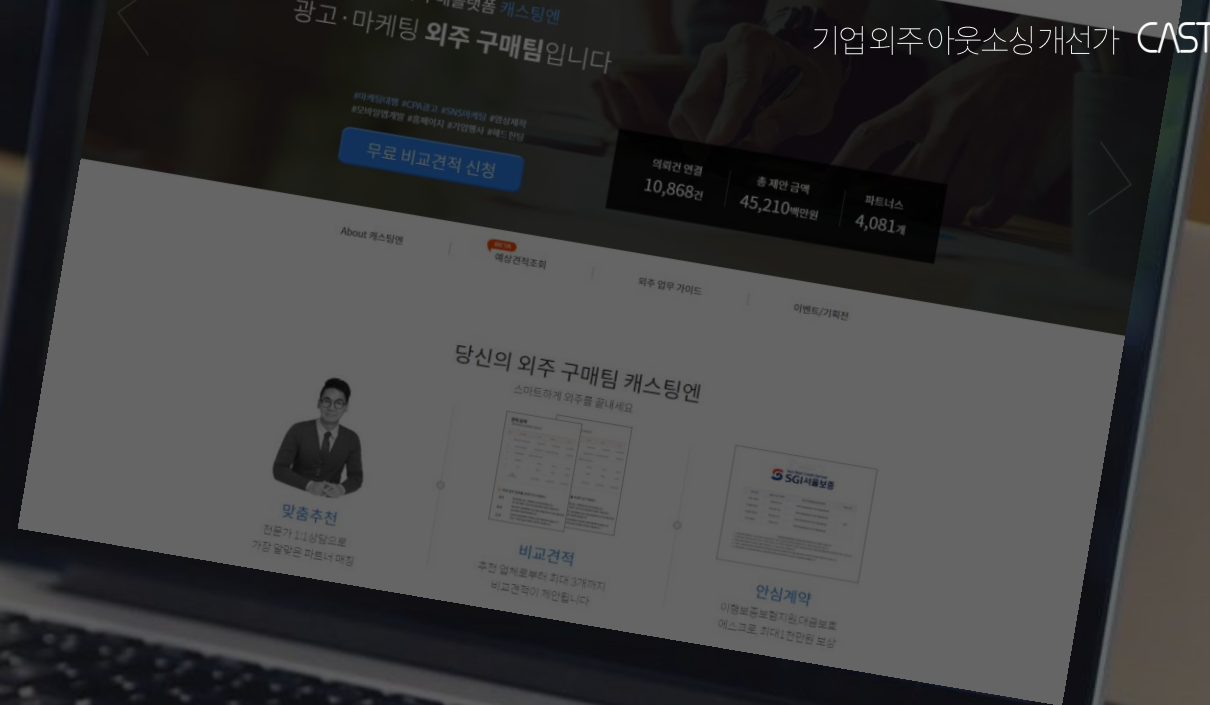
기업외주아웃소싱개선가 CAST

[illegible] 캐스팅엔
광고·마케팅 외주 구매팀입니다

#마케팅대행 #CPA광고 #SNS마케팅 #영상제작
#모바일앱개발 #홈페이지 #기업행사 #패드판매

무료 비교견적 신청

의뢰건 연결
10,868건

총 제안 금액
45,210백만원

파트너스
4,081개

About 캐스팅엔

예상견적조회

외주 업무 가이드

이벤트/기획전

당신의 외주 구매팀 캐스팅엔
스마트하게 외주를 끝내세요

맞춤추천
전문가 1:1상담으로
가장 알맞은 파트너 매칭

비교견적
추천 업체로부터 최대 3개까지
비교견적이 제안됩니다

SGI서울보증

안심계약
이행보증보험가입,대금보호
에스크로 최대1천만원 보상